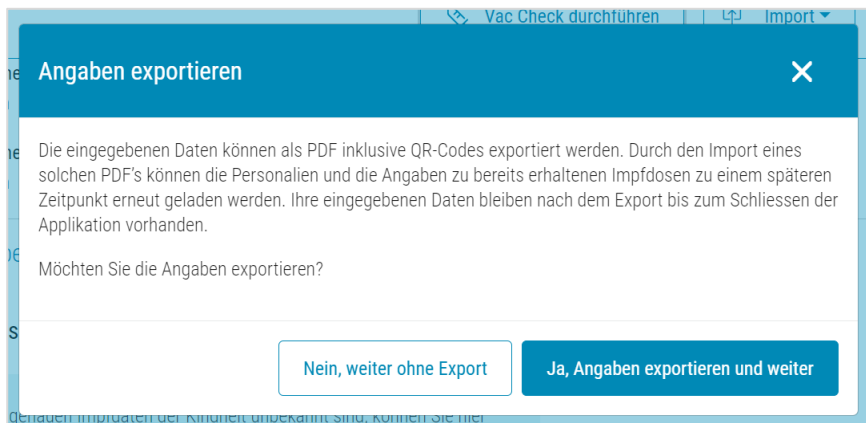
Vac Check durchführen | Import ▾

Angaben exportieren

✕

Die eingegebenen Daten können als PDF inklusive QR-Codes exportiert werden. Durch den Import eines solchen PDF's können die Personalien und die Angaben zu bereits erhaltenen Impfdosen zu einem späteren Zeitpunkt erneut geladen werden. Ihre eingegebenen Daten bleiben nach dem Export bis zum Schliessen der Applikation vorhanden.

Möchten Sie die Angaben exportieren?

Nein, weiter ohne Export

Ja, Angaben exportieren und weiter

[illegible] Impfdaten der Kindheit unbekannt sind, können Sie hier